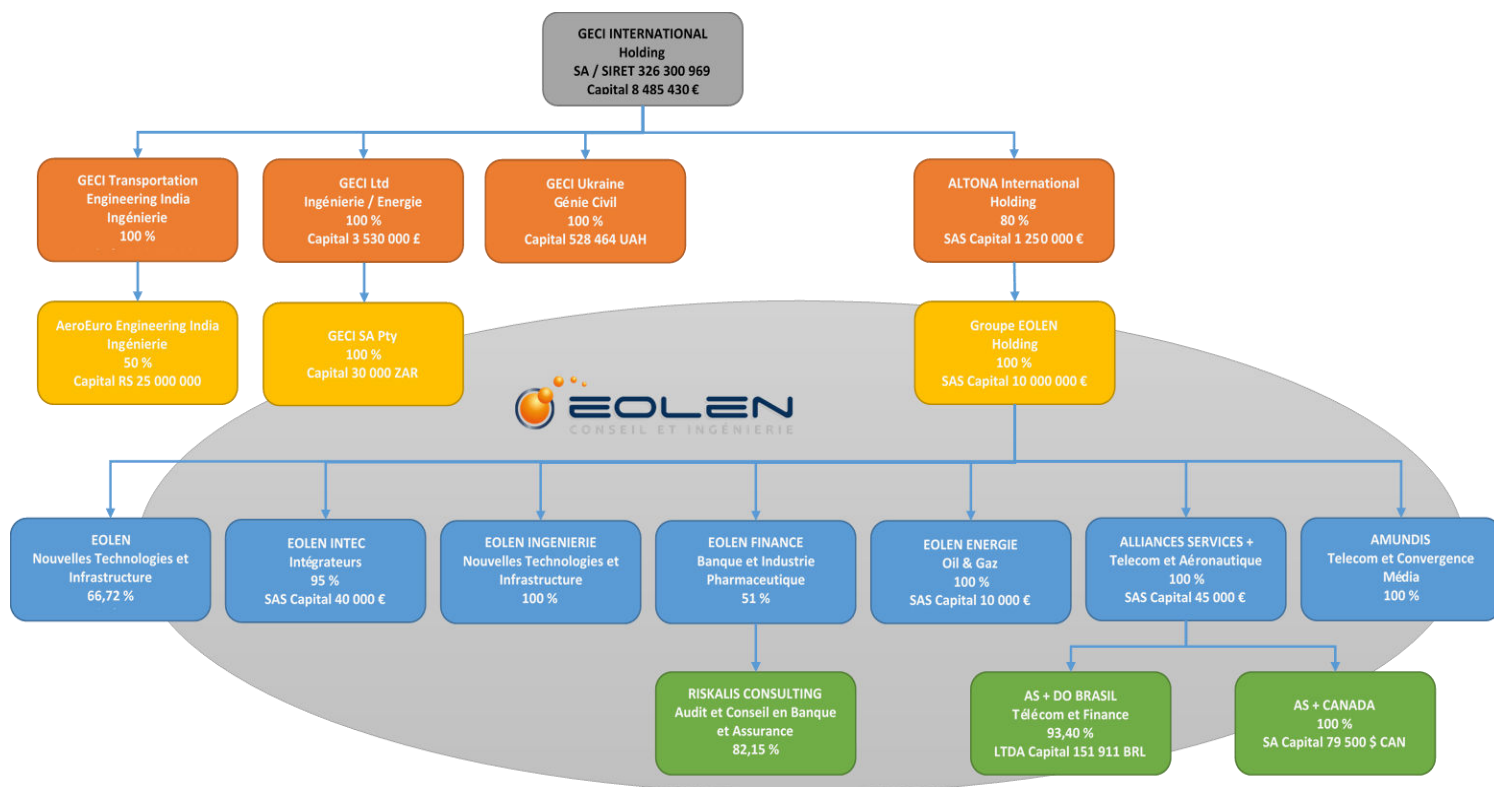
GECI INTERNATIONAL
Holding
SA / SIRET 326 300 969
Capital 8 485 430 €

GECI Transportation Engineering India
Ingénierie
100 %

GECI Ltd
Ingénierie / Energie
100 %
Capital 3 530 000 £

GECI Ukraine
Génie Civil
100 %
Capital 528 464 UAH

ALTONA International Holding
80 %
SAS Capital 1 250 000 €

AeroEuro Engineering India
Ingénierie
50 %
Capital RS 25 000 000

GECI SA Pty
100 %
Capital 30 000 ZAR

Groupe EOLEN
Holding
100 %
SAS Capital 10 000 000 €

EOLEN
CONSEIL ET INGÉNIERIE

EOLEN
Nouvelles Technologies et Infrastructure
66,72 %

EOLEN INTEC
Intégrateurs
95 %
SAS Capital 40 000 €

EOLEN INGENIERIE
Nouvelles Technologies et Infrastructure
100 %

EOLEN FINANCE
Banque et Industrie Pharmaceutique
51 %

EOLEN ENERGIE
Oil & Gaz
100 %
SAS Capital 10 000 €

ALLIANCES SERVICES +
Telecom et Aéronautique
100 %
SAS Capital 45 000 €

AMUNDIS
Telecom et Convergence Média
100 %

RISKALIS CONSULTING
Audit et Conseil en Banque et Assurance
82,15 %

AS + DO BRASIL
Télécom et Finance
93,40 %
LTDA Capital 151 911 BRL

AS + CANADA
100 %
SA Capital 79 500 $ CAN